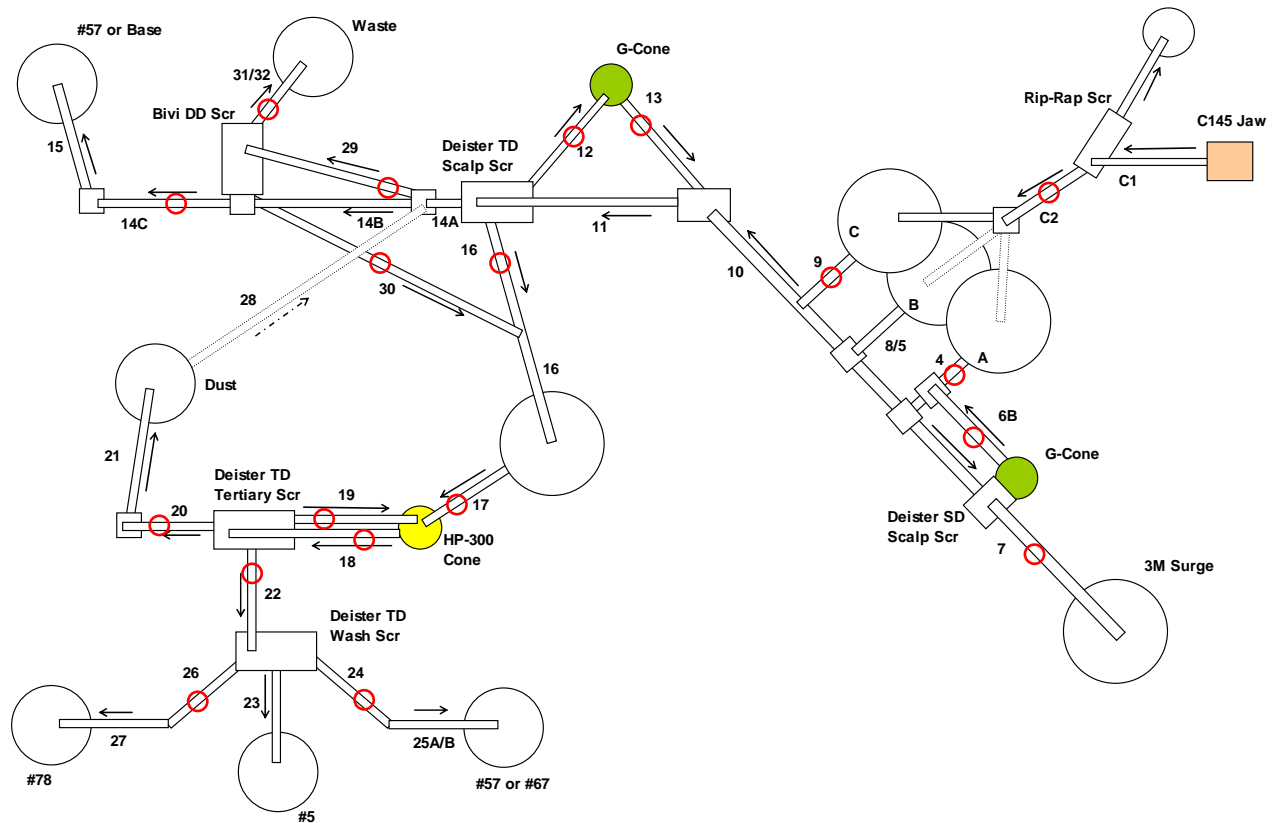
#57 or Base

Waste

G-Cone

31/32

Bivi DD Scr

13

Rip-Rap Scr

C145 Jaw

15

29

Deister TD Scalp Scr

12

C1

C2

14C

14B

14A

11

C

16

9

10

28

30

B

8/5

4

A

Dust

16

6B

G-Cone

21

Deister TD Tertiary Scr

19

17

20

Deister SD Scalp Scr

HP-300 Cone

18

7

3M Surge

22

Deister TD Wash Scr

26

24

23

27

25A/B

#78

#5

#57 or #67